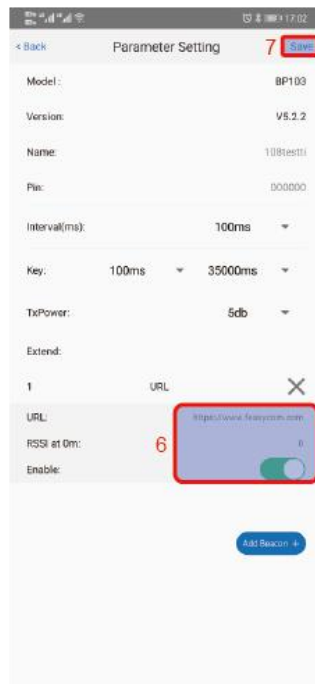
17:02

< Back

Parameter Setting

7

Save

Model:

BP103

Version:

V5.2.2

Name:

108testtt

Pin:

000000

Interval(ms):

100ms

Key:

100ms

35000ms

TxPower:

5db

Extend:

1

URL

URL:

https://www.feasycom.com

RSSI at 0m:

6

0

Enable:

Add Beacon +